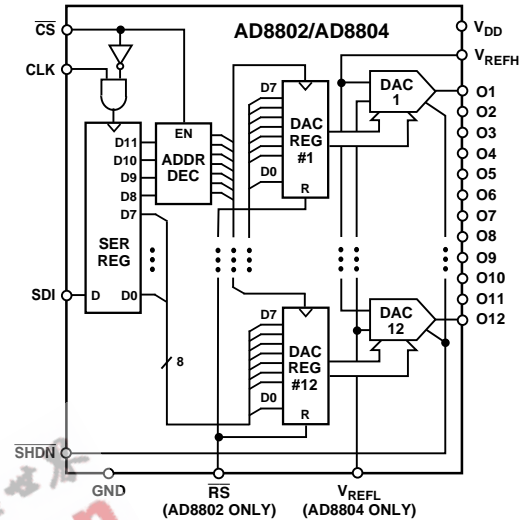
$\overline{CS}$
CLK
AD8802/AD8804
$V_{DD}$
$V_{REFH}$
EN
ADDR DEC
D11
D10
D9
D8
D7
SER REG
SDI
D
D0
D7
DAC REG #1
D0
R
DAC 1
O1
O2
O3
O4
O5
O6
O7
O8
O9
O10
O11
O12
D7
DAC REG #12
D0
R
DAC 12
8
$\overline{SHDN}$
GND
$\overline{RS}$
(AD8802 ONLY)
$V_{REFL}$
(AD8804 ONLY)